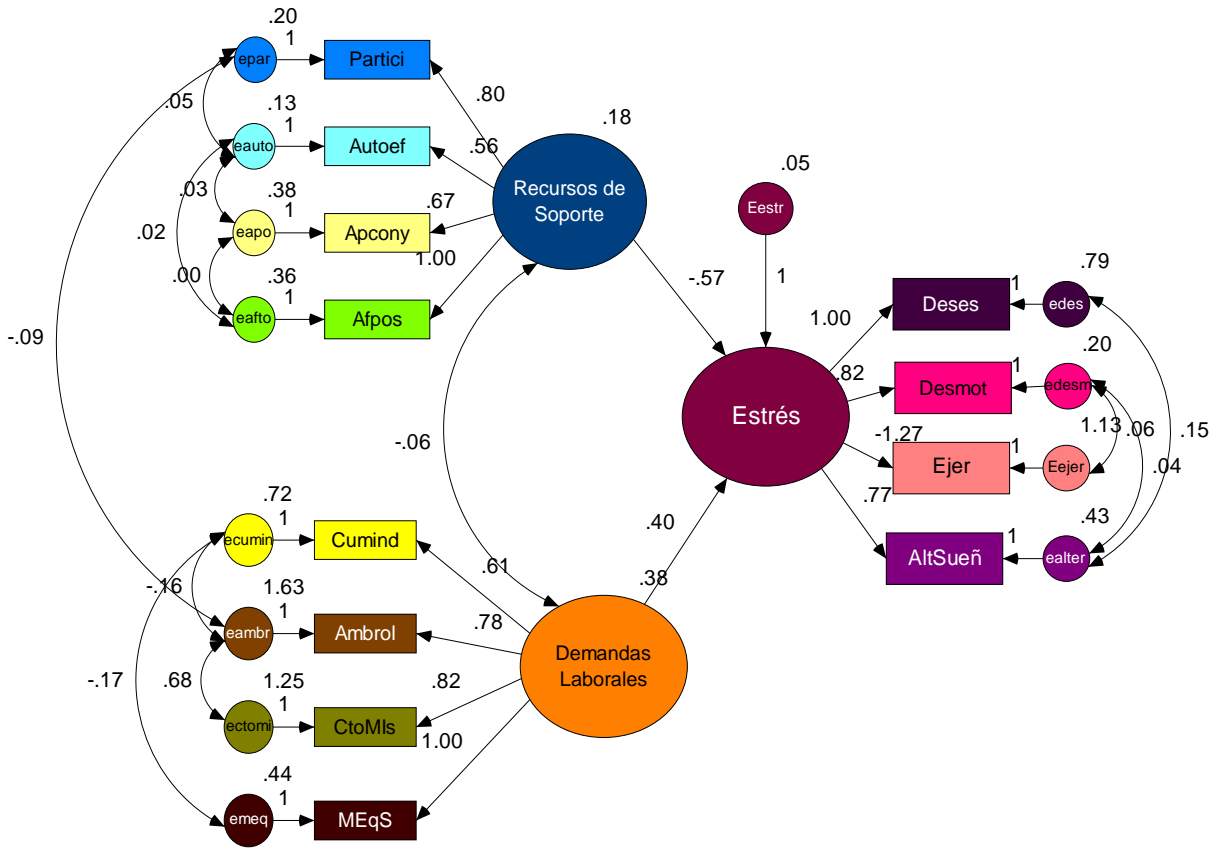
.20
1
epar
Partici
.80
.05
.13
1
eauto
Autoef
.56
.18
Recursos de Soporte
.03
.38
1
eapo
Apcony
.67
.02
1.00
.00
.36
1
eafto
Afpos
.05
Eestr
1
-.57
.79
Deses
1
edes
1.00
-.09
.82
.20
Desmot
1
edesm
Estrés
-.06
-1.27
1.13
.06
.15
Ejer
1
Eejer
.04
.77
.72
1
ecumin
Cumind
.40
.43
.61
AltSueñ
1
ealter
-.16
.38
1.63
1
eambr
Ambrol
.78
Demandas Laborales
-.17
.68
1.25
.82
1
ectomi
CtoMls
1.00
.44
1
emeq
MEqS